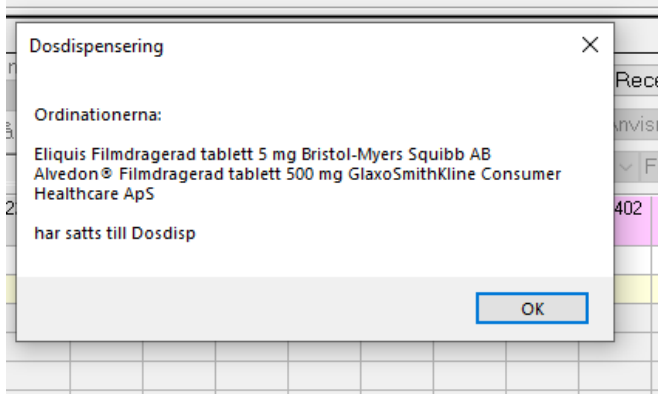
Dosdispensering

×

Ordinationerna:

Eliquis Filmdragerad tablett 5 mg Bristol-Myers Squibb AB
Alvedon® Filmdragerad tablett 500 mg GlaxoSmithKline Consumer Healthcare ApS

har satts till Dosdisp

OK

Rece

Anvis

F

402